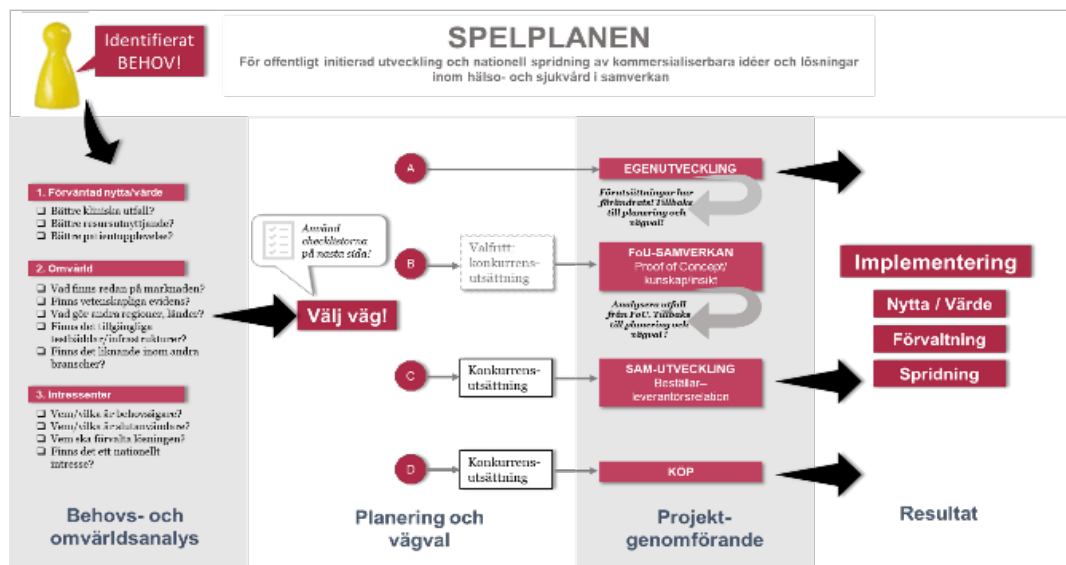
Identifierat BEHOV!

SPELPLANEN

För offentligt initierad utveckling och nationell spridning av kommersialiserbara idéer och lösningar inom hälso- och sjukvård i samverkan

1. Förväntad nytta/värde
❑ Bättre kliniska utfall?
❑ Bättre resursutnyttjande?
❑ Bättre patientupplevelse?

2. Omvärld
❑ Vad finns redan på marknaden?
❑ Finns vetenskaplig evidens?
❑ Vad gör andra regioner, länder?
❑ Finns det tillgängliga testbäddar/infrastrukturer?
❑ Finns det liknande inom andra branscher?

3. Intressenter
❑ Vem/vilka är behovsägare?
❑ Vem/vilka är slutanvändare?
❑ Vem ska förvalta lösningen?
❑ Finns det ett nationellt intresse?

Använd checklistorna på nästa sida!

Välj väg!

A
B
C
D

Valfritt konkurrensutsättning

Konkurrensutsättning

Konkurrensutsättning

EGENUTVECKLING

Förutsättningar har förändrats! Tillbaka till planering och vägval!

FoU-SAMVERKAN
Proof of Concept/ kunskap/insikt

Analysera utfall från FoU. Tillbaka till planering och vägval!

SAM-UTVECKLING
Beställar–leverantörsrelation

KOP

Implementering
Nytta / Värde
Förvaltning
Spridning

Behovs- och omvärldsanalys

Planering och vägval

Projektgenomförande

Resultat